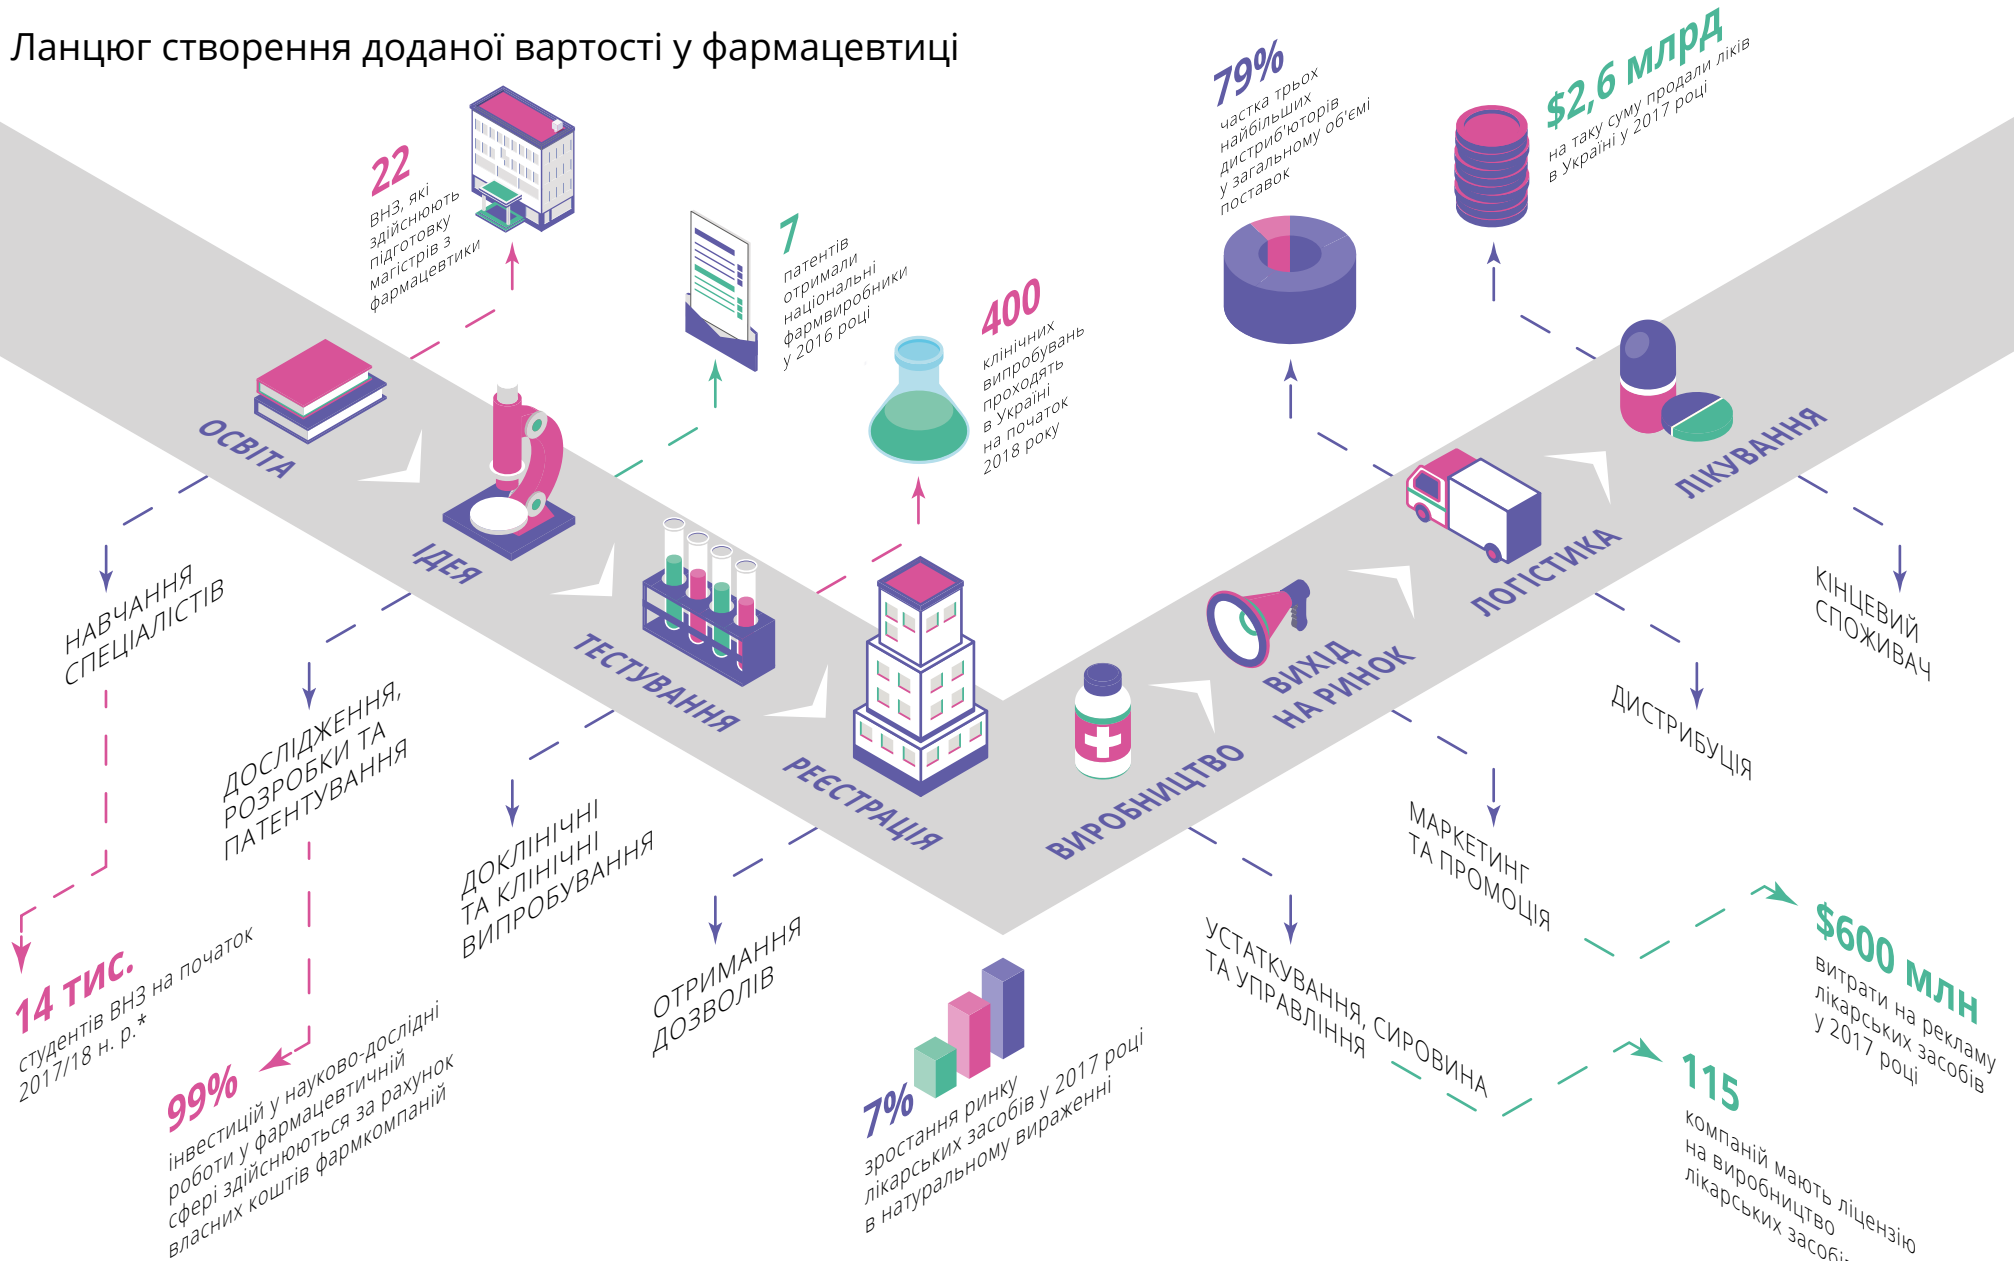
Ланцюг створення доданої вартості у фармацевтиці

22
ВНЗ, які здійснюють підготовку магістрів з фармацевтики

7
патентів отримали національні фармвиробники у 2016 році

400
клінічних випробувань проходять в Україні на початок 2018 року

79%
частка трьох найбільших дистриб'юторів у загальному об'ємі поставок

$2,6 млрд
на таку суму продали ліків в Україні у 2017 році

ОСВІТА

ІДЕЯ

ТЕСТУВАННЯ

РЕЄСТРАЦІЯ

ВИРОБНИЦТВО

ВИХІД НА РИНОК

ЛОГІСТИКА

ЛІКУВАННЯ

НАВЧАННЯ СПЕЦІАЛІСТІВ

ДОСЛІДЖЕННЯ, РОЗРОБКИ ТА ПАТЕНТУВАННЯ

ДОКЛІНІЧНІ ТА КЛІНІЧНІ ВИПРОБУВАННЯ

ОТРИМАННЯ ДОЗВОЛІВ

УСТАТКУВАННЯ, СИРОВИНА ТА УПРАВЛІННЯ

МАРКЕТИНГ ТА ПРОМОЦІЯ

ДИСТРИБУЦІЯ

КІНЦЕВИЙ СПОЖИВАЧ

14 тис.
студентів ВНЗ на початок 2017/18 н. р.*

99%
інвестицій у науково-дослідні роботи у фармацевтичній сфері здійснюються за рахунок власних коштів фармкомпаній

7%
зростання ринку лікарських засобів у 2017 році в натуральному вираженні

$600 млн
витрати на рекламу лікарських засобів у 2017 році

115
компаній мають ліцензію на виробництво лікарських засоб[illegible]